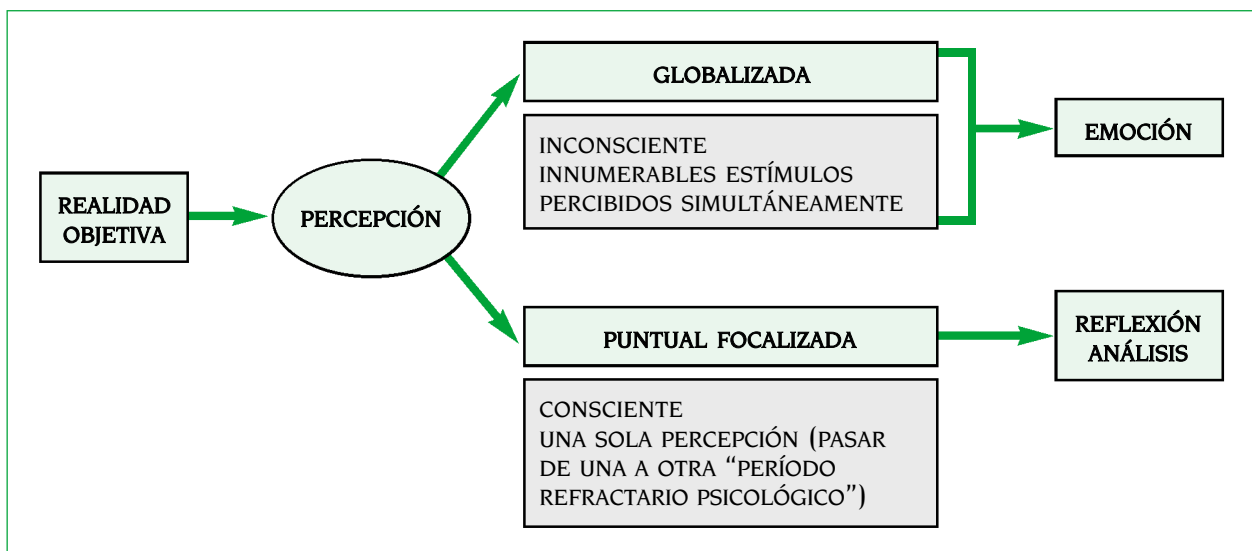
REALIDAD OBJETIVA

PERCEPCIÓN

GLOBALIZADA

INCONSCIENTE
INNUMERABLES ESTÍMULOS
PERCIBIDOS SIMULTÁNEAMENTE

EMOCIÓN

PUNTUAL FOCALIZADA

CONSCIENTE
UNA SOLA PERCEPCIÓN (PASAR DE UNA A OTRA "PERÍODO REFRACTARIO PSICOLÓGICO")

REFLEXIÓN
ANÁLISIS